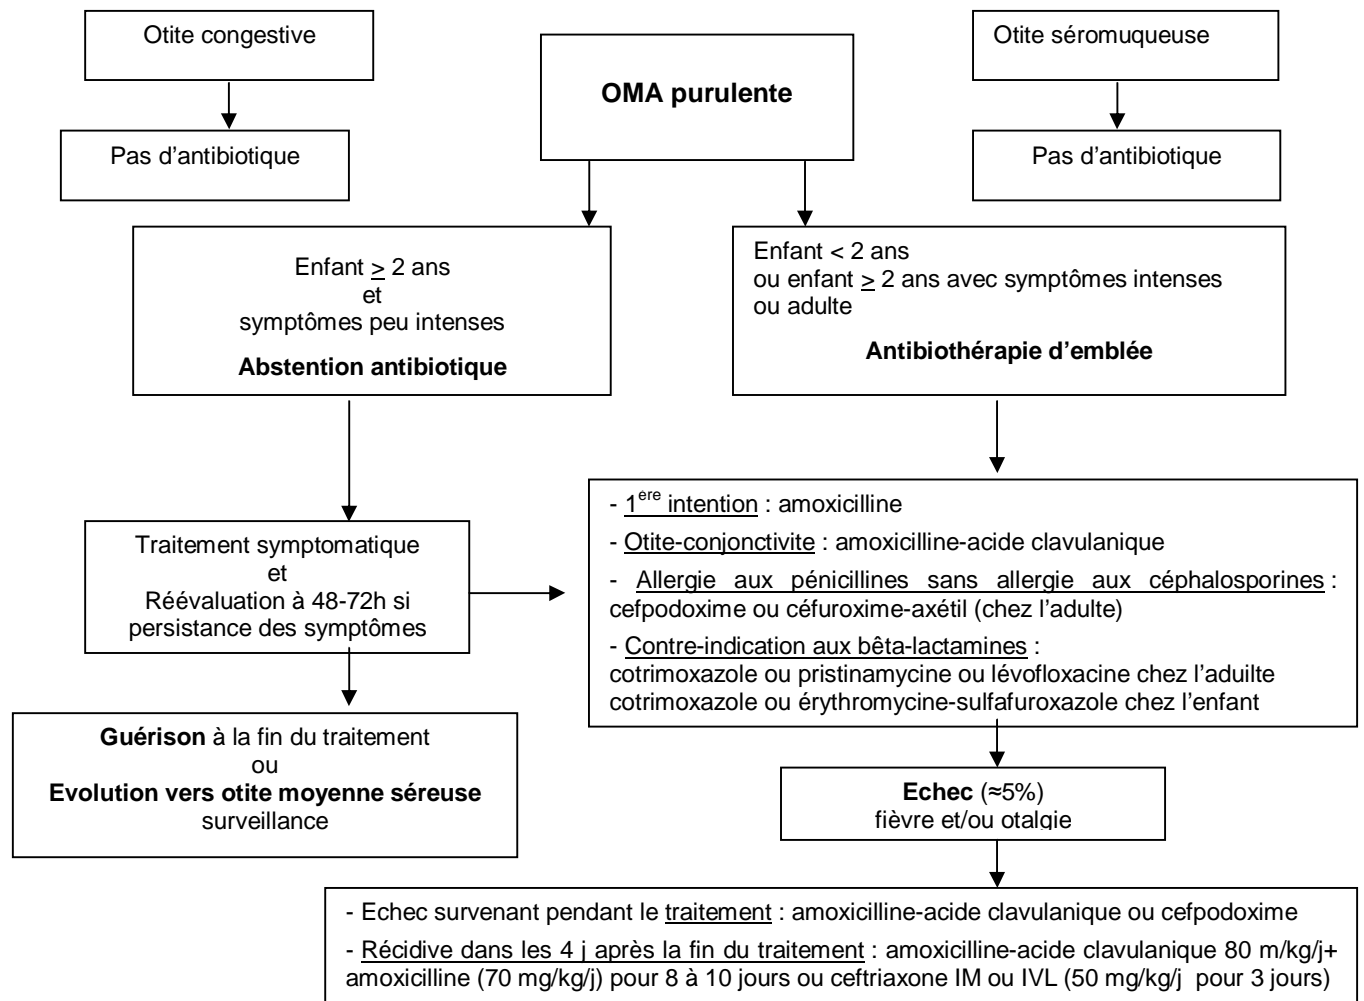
Otite congestive

Pas d'antibiotique

OMA purulente

Otite séromuqueuse

Pas d'antibiotique

Enfant $\geq$ 2 ans
et
symptômes peu intenses

Abstention antibiotique

Enfant < 2 ans
ou enfant $\geq$ 2 ans avec symptômes intenses
ou adulte

Antibiothérapie d'emblée

Traitement symptomatique
et
Réévaluation à 48-72h si persistance des symptômes

- 1$^{ere}$ intention : amoxicilline
- Otite-conjonctivite : amoxicilline-acide clavulanique
- Allergie aux pénicillines sans allergie aux céphalosporines : cefpodoxime ou céfuroxime-axétil (chez l'adulte)
- Contre-indication aux bêta-lactamines :
cotrimoxazole ou pristinamycine ou lévofloxacine chez l'aduilte
cotrimoxazole ou érythromycine-sulfafuroxazole chez l'enfant

Guérison à la fin du traitement
ou
Evolution vers otite moyenne séreuse
surveillance

Echec (≈5%)
fièvre et/ou otalgie

- Echec survenant pendant le traitement : amoxicilline-acide clavulanique ou cefpodoxime
- Récidive dans les 4 j après la fin du traitement : amoxicilline-acide clavulanique 80 m/kg/j+ amoxicilline (70 mg/kg/j) pour 8 à 10 jours ou ceftriaxone IM ou IVL (50 mg/kg/j pour 3 jours)